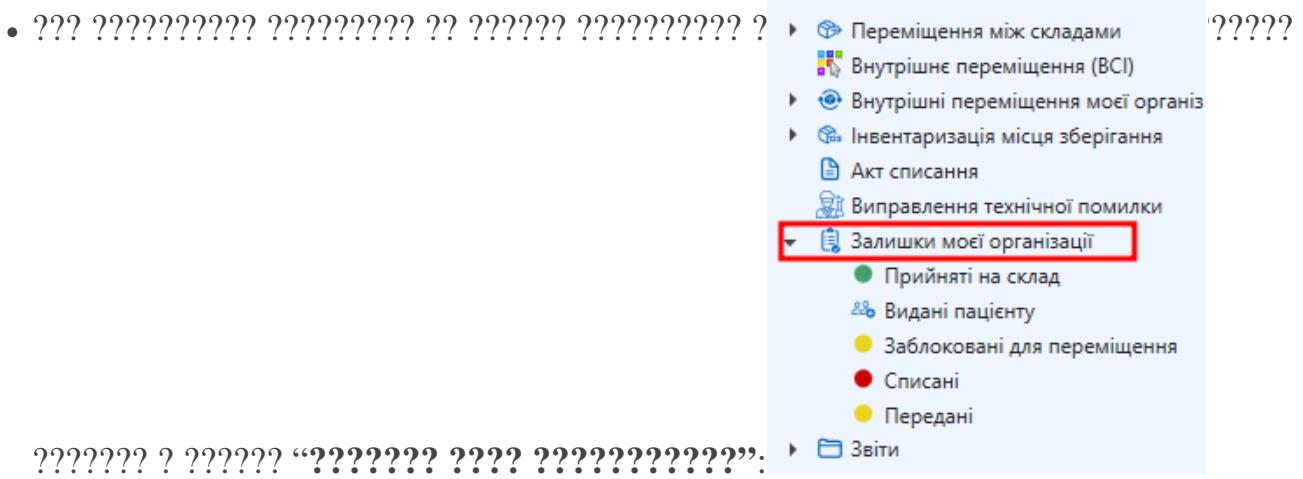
• ??? ?????????? ????????? ?? ?????? ?????????? ? ?????

Переміщення між складами
Внутрішнє переміщення (ВСІ)
Внутрішні переміщення моєї організ
Інвентаризація місця зберігання
Акт списання
Виправлення технічної помилки
Залишки моєї організації
Прийняті на склад
Видані пацієнту
Заблоковані для переміщення
Списані
Передані
Звіти

??????? ? ?????? “??????? ???? ???????????”: